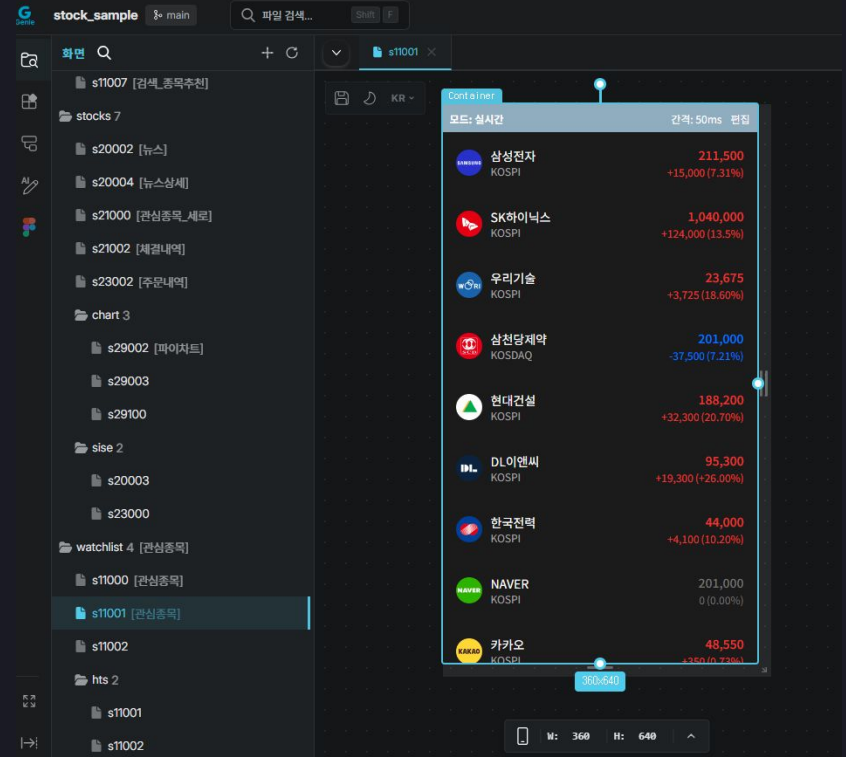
G Genie stock_sample main 파일 검색... Shift F

화면

s11007 [검색_종목추천]
stocks 7
s20002 [뉴스]
s20004 [뉴스상세]
s21000 [관심종목_세로]
s21002 [체결내역]
s23002 [주문내역]
chart 3
s29002 [파이차트]
s29003
s29100
sise 2
s20003
s23000
watchlist 4 [관심종목]
s11000 [관심종목]
s11001 [관심종목]
s11002
hts 2
s11001
s11002

s11001

KR

Container

모드: 실시간 간격: 50ms 편집

삼성전자 KOSPI 211,500 +15,000 (7.31%)
SK하이닉스 KOSPI 1,040,000 +124,000 (13.5%)
우리기술 KOSPI 23,675 +3,725 (18.60%)
삼천당제약 KOSDAQ 201,000 -37,500 (7.21%)
현대건설 KOSPI 188,200 +32,300 (20.70%)
DL이앤씨 KOSPI 95,300 +19,300 (+26.00%)
한국전력 KOSPI 44,000 +4,100 (10.20%)
NAVER KOSPI 201,000 0 (0.00%)
카카오 KOSPI 48,550 +350 (0.73%)

360x640

W: 360 H: 640